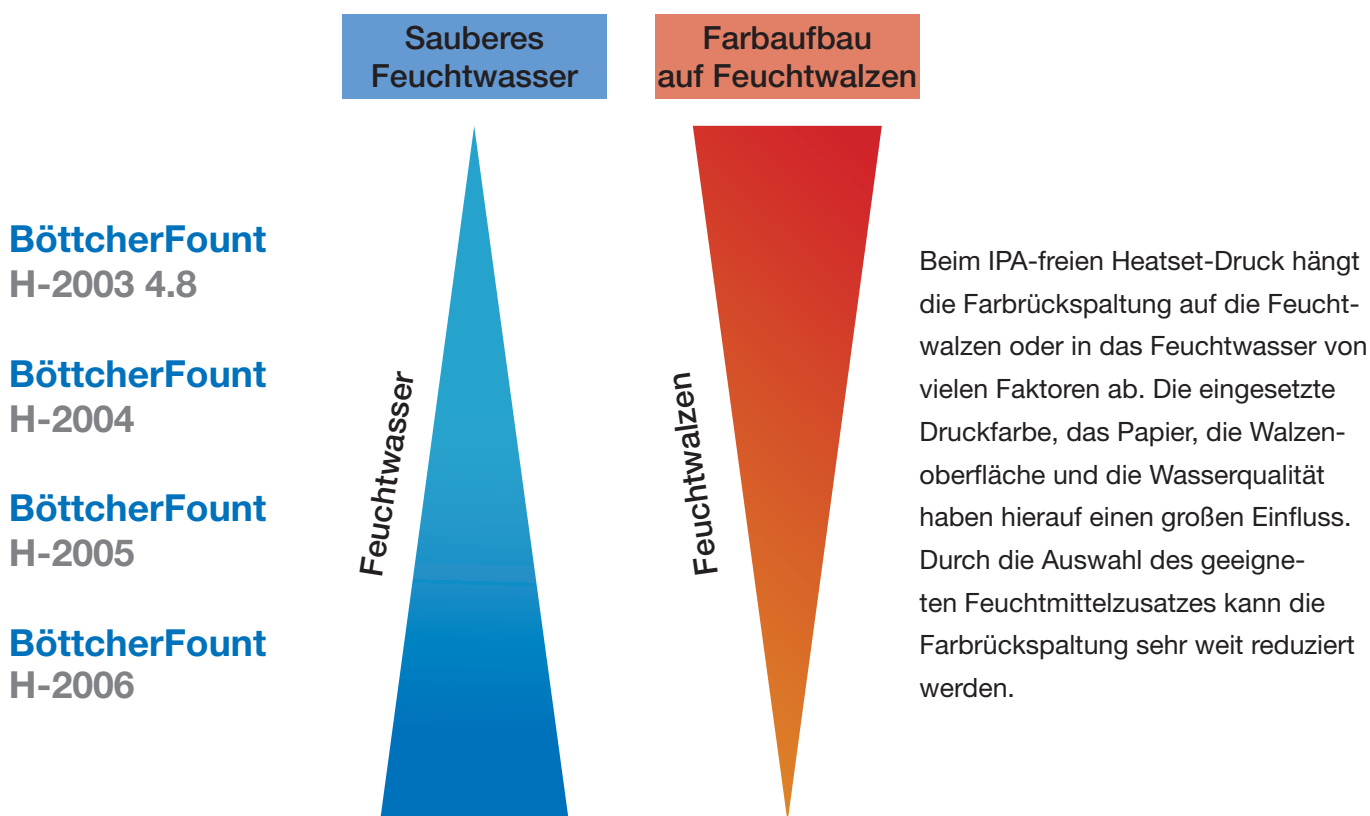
Sauberes Feuchtwasser

Farbaufbau auf Feuchtwalzen

BöttcherFount
H-2003 4.8

BöttcherFount
H-2004

BöttcherFount
H-2005

BöttcherFount
H-2006

Feuchtwasser

Feuchtwalzen

Beim IPA-freien Heatset-Druck hängt die Farbrückspaltung auf die Feuchtwalzen oder in das Feuchtwasser von vielen Faktoren ab. Die eingesetzte Druckfarbe, das Papier, die Walzenoberfläche und die Wasserqualität haben hierauf einen großen Einfluss. Durch die Auswahl des geeigneten Feuchtmittelzusatzes kann die Farbrückspaltung sehr weit reduziert werden.